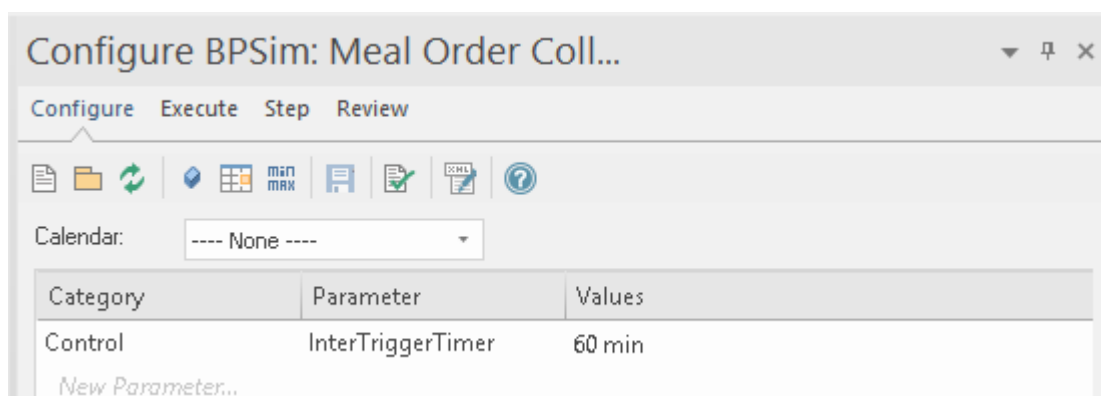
Configure BPSim: Meal Order Coll...

Configure Execute Step Review

min max

Calendar: ---- None ----

| Category | Parameter | Values |
|---|---|---|
| Control | InterTriggerTimer | 60 min |
| New Parameter... | | |